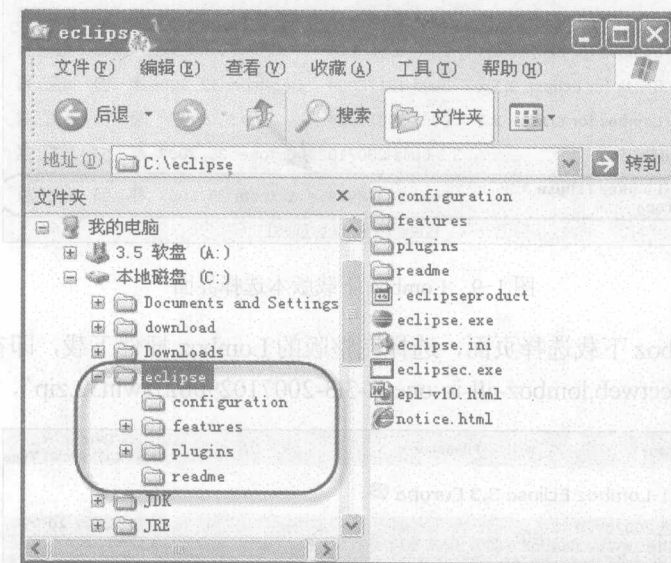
eclipse

文件(F) 编辑(E) 查看(V) 收藏(A) 工具(T) 帮助(H)

后退 搜索 文件夹

地址(D) C:\eclipse 转到

文件夹 ×

我的电脑
3.5 软盘 (A:)
本地磁盘 (C:)
Documents and Settings
download
Downloads
eclipse
configuration
features
plugins
readme
JDK
JRE

configuration
features
plugins
readme
.eclipseproduct
eclipse.exe
eclipse.ini
eclipsec.exe
epl-v10.html
notice.html